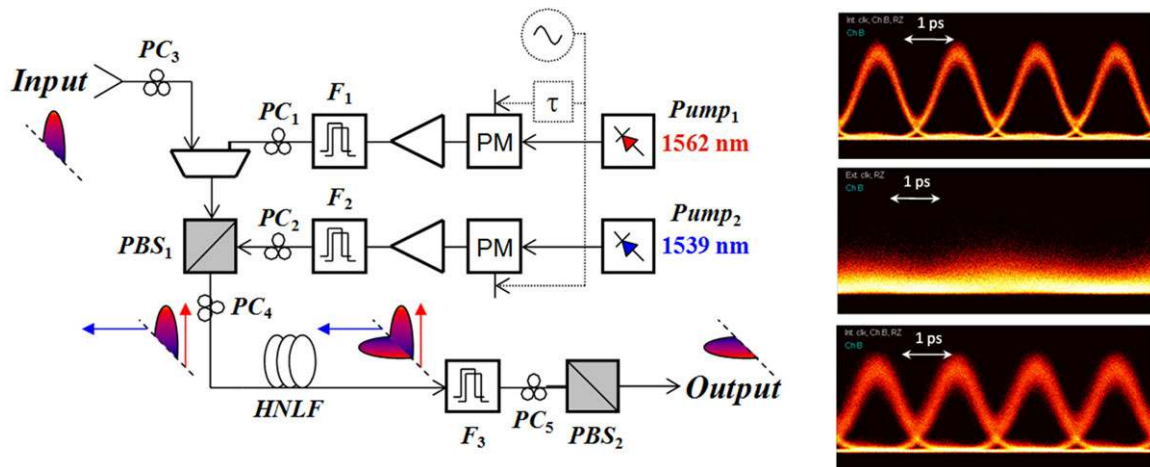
$PC_3$
Input
$PC_1$
$F_1$
τ
PM
$Pump_1$
1562 nm
$PC_2$
$F_2$
PM
$Pump_2$
1539 nm
$PBS_1$
$PC_4$
HNLF
$F_3$
$PC_5$
$PBS_2$
Output

Int. clk, Ch B, RZ
Ch B
1 ps

Ext. clk, RZ
Ch B
1 ps

Int. clk, Ch B, RZ
Ch B
1 ps